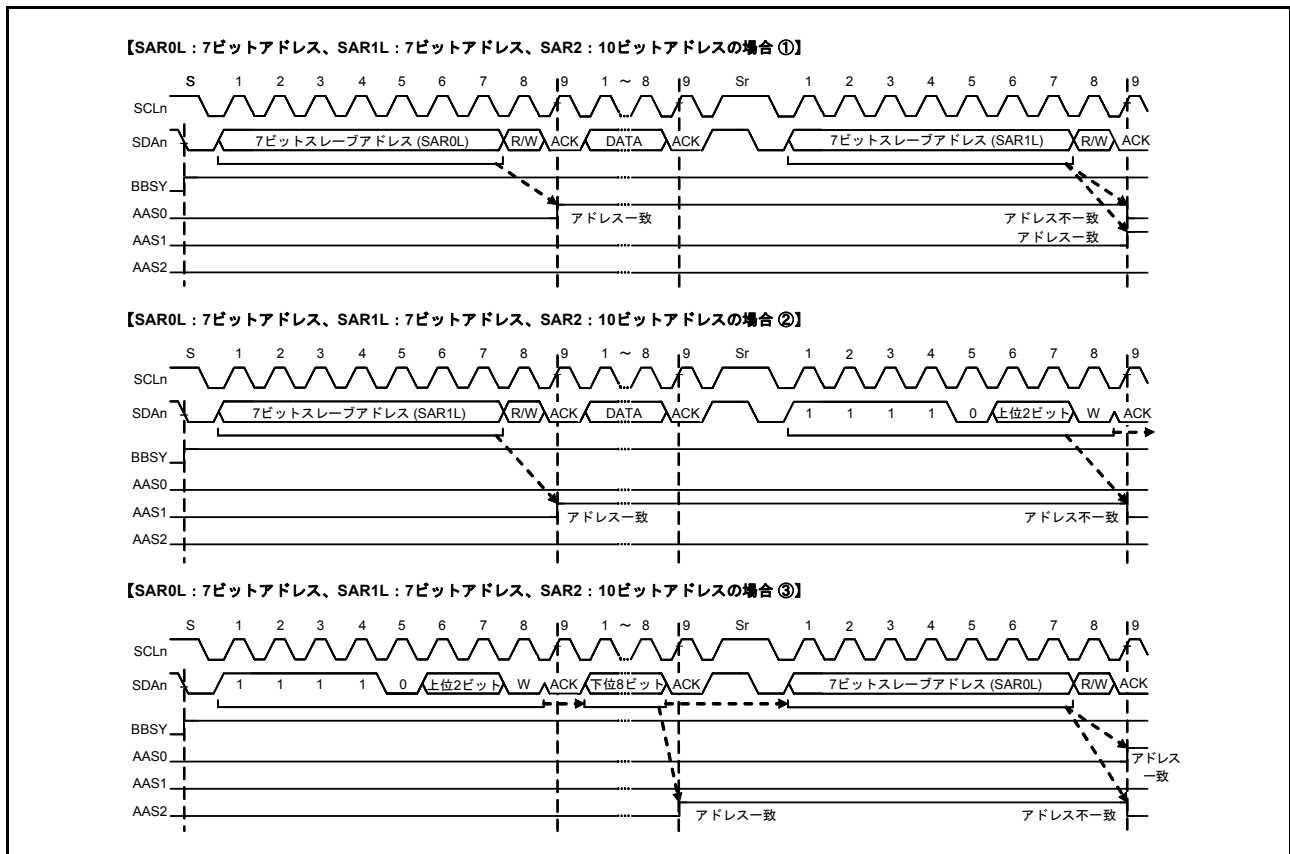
【SAR0L : 7ビットアドレス、SAR1L : 7ビットアドレス、SAR2 : 10ビットアドレスの場合 ①】

S 1 2 3 4 5 6 7 8 9 1 ～ 8 9 Sr 1 2 3 4 5 6 7 8 9

SCLn

SDAn 7ビットスレーブアドレス (SAR0L) R/W ACK DATA ACK 7ビットスレーブアドレス (SAR1L) R/W ACK

BBSY

AAS0 アドレス一致 アドレス不一致

AAS1 アドレス一致

AAS2

【SAR0L : 7ビットアドレス、SAR1L : 7ビットアドレス、SAR2 : 10ビットアドレスの場合 ②】

S 1 2 3 4 5 6 7 8 9 1 ～ 8 9 Sr 1 2 3 4 5 6 7 8 9

SCLn

SDAn 7ビットスレーブアドレス (SAR1L) R/W ACK DATA ACK 1 1 1 1 0 上位2ビット W ACK

BBSY

AAS0

AAS1 アドレス一致 アドレス不一致

AAS2

【SAR0L : 7ビットアドレス、SAR1L : 7ビットアドレス、SAR2 : 10ビットアドレスの場合 ③】

S 1 2 3 4 5 6 7 8 9 1 ～ 8 9 Sr 1 2 3 4 5 6 7 8 9

SCLn

SDAn 1 1 1 1 0 上位2ビット W ACK 下位8ビット ACK 7ビットスレーブアドレス (SAR0L) R/W ACK

BBSY

AAS0 アドレス一致

AAS1

AAS2 アドレス一致 アドレス不一致